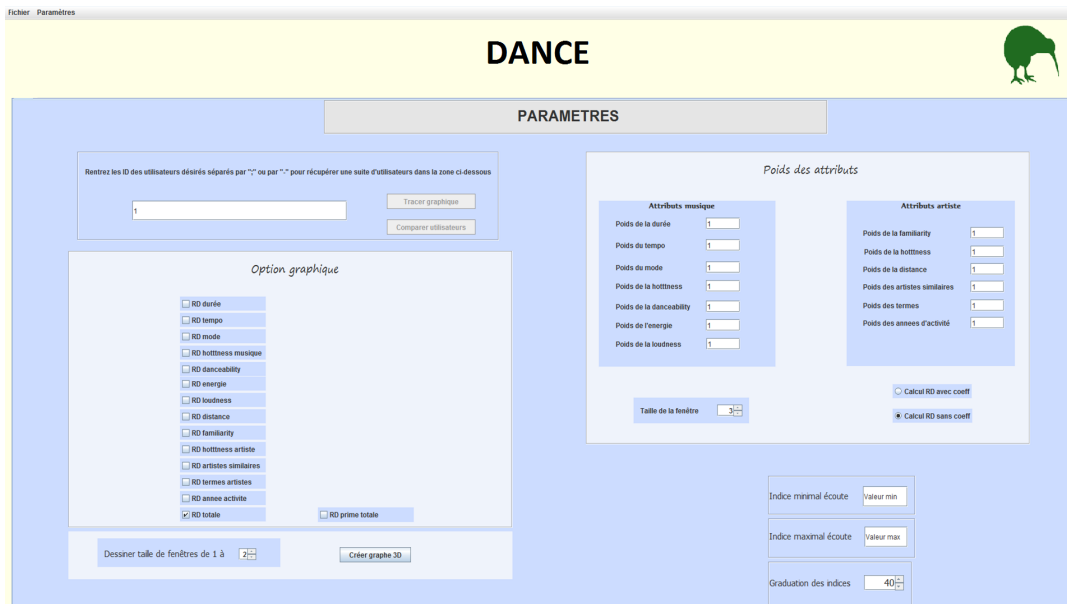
Fichier Paramètres

DANCE

PARAMETRES

Rentrez les ID des utilisateurs désirés séparés par ";" ou par "-" pour récupérer une suite d'utilisateurs dans la zone ci-dessous

1

Tracer graphique

Comparer utilisateurs

Option graphique

RD durée
RD tempo
RD mode
RD hotttness musique
RD danceability
RD energie
RD loudness
RD distance
RD familiarity
RD hotttness artiste
RD artistes similaires
RD termes artistes
RD annee activite
RD totale
RD prime totale

Dessiner taille de fenêtres de 1 à 2

Créer graphe 3D

Poids des attributs

Attributs musique

Poids de la durée 1
Poids du tempo 1
Poids du mode 1
Poids de la hotttness 1
Poids de la danceability 1
Poids de l'energie 1
Poids de la loudness 1

Attributs artiste

Poids de la familiarity 1
Poids de la hotttness 1
Poids de la distance 1
Poids des artistes similaires 1
Poids des termes 1
Poids des annees d'activité 1

Taille de la fenêtre 3

Calcul RD avec coeff
Calcul RD sans coeff

Indice minimal écoute Valeur min

Indice maximal écoute Valeur max

Graduation des indices 40